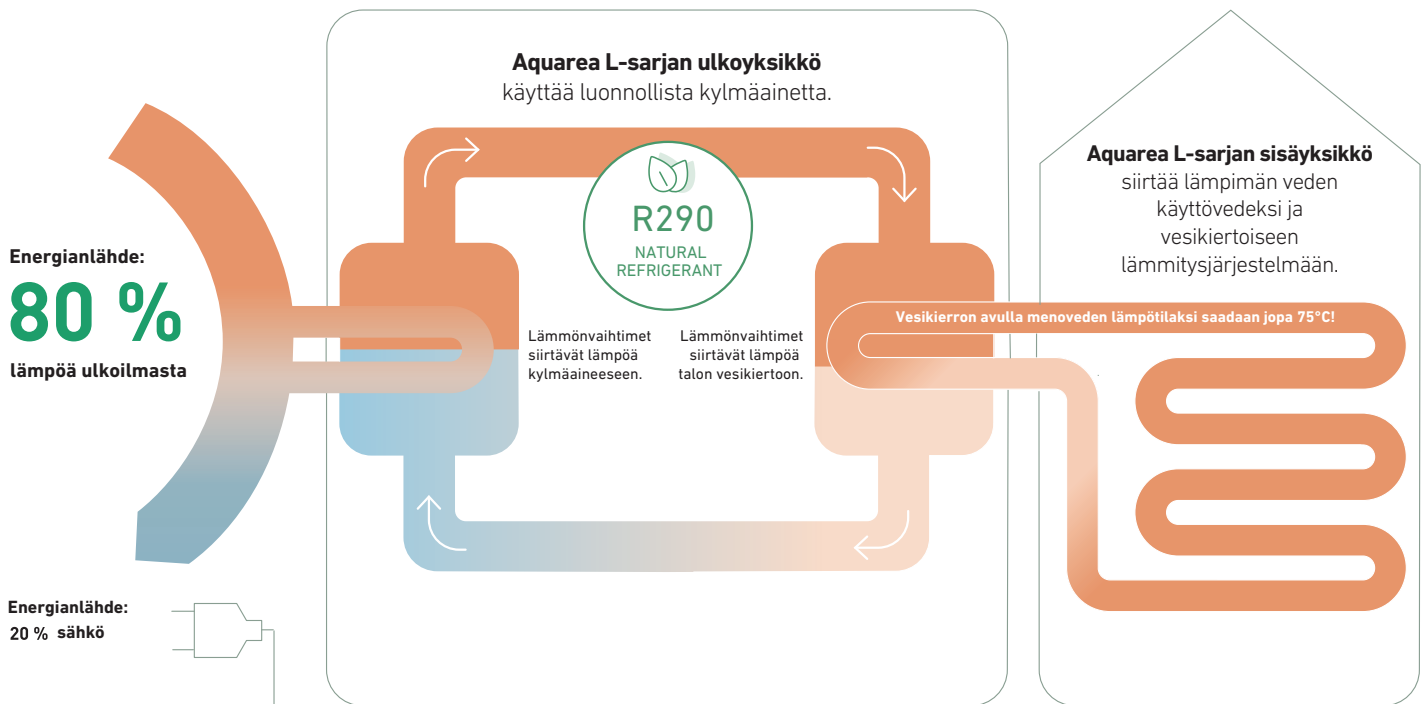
Energianlähde:
80 %
lämpöä ulkoilmasta

Energianlähde:
20 % sähkö

**Aquarea L-sarjan ulkoyksikkö**
käyttää luonnollista kylmäainetta.

R290
NATURAL
REFRIGERANT

Lämmönvaihtimet siirtävät lämpöä kylmäaineeseen.

Lämmönvaihtimet siirtävät lämpöä talon vesikiertoon.

**Aquarea L-sarjan sisäyksikkö**
siirtää lämpimän veden käyttövedeksi ja vesikiertoiseen lämmitysjärjestelmään.

Vesikierron avulla menoveden lämpötilaksi saadaan jopa 75°C!